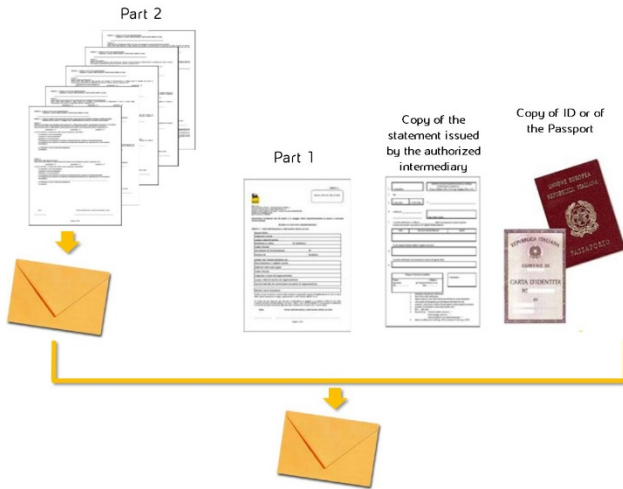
Part 2

Part 1

Copy of the statement issued by the authorized intermediary

Copy of ID or of the Passport

UNIONE EUROPEA
REPUBBLICA ITALIANA
PASSAPORTO

REPUBBLICA ITALIANA
COMUNE DI
CARTA D'IDENTITÀ
N°